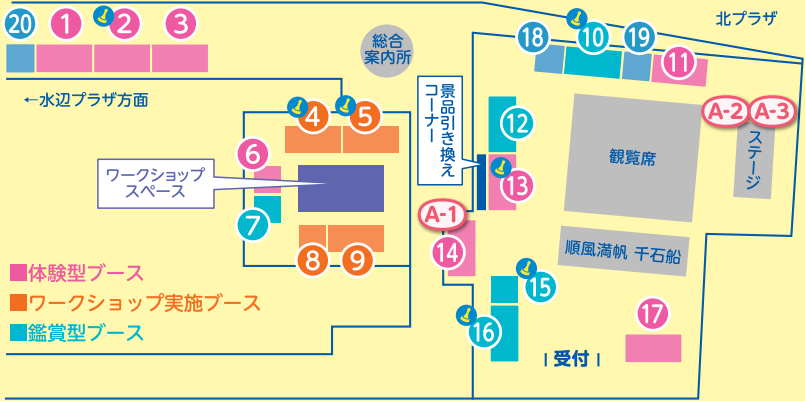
20 1 2 3

←水辺プラザ方面

総合案内所

北プラザ

18 10 19 11

景品引き換えコーナー

12

観覧席

A-2 A-3

ステージ

4 5

6

ワークショップスペース

7

8 9

13

A-1

14

順風満帆 千石船

15

16

受付

17

■体験型ブース
■ワークショップ実施ブース
■鑑賞型ブース